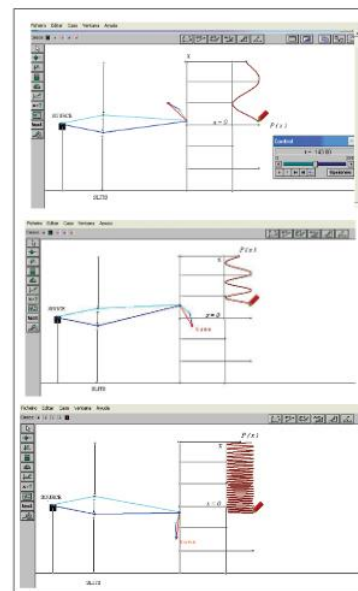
Fichiers Editer Cases Fenêtres Annule

SOURCE

SLITS

x

x = 0

$P(x)$

Control

t = 140.00

Fichiers Editer Cases Fenêtres Annule

$P(x)$

x

SOURCE

x = 0

Screen

SLITS

Fichiers Editer Cases Fenêtres Annule

$P(x)$

x

SOURCE

x = 0

Screen

SLITS